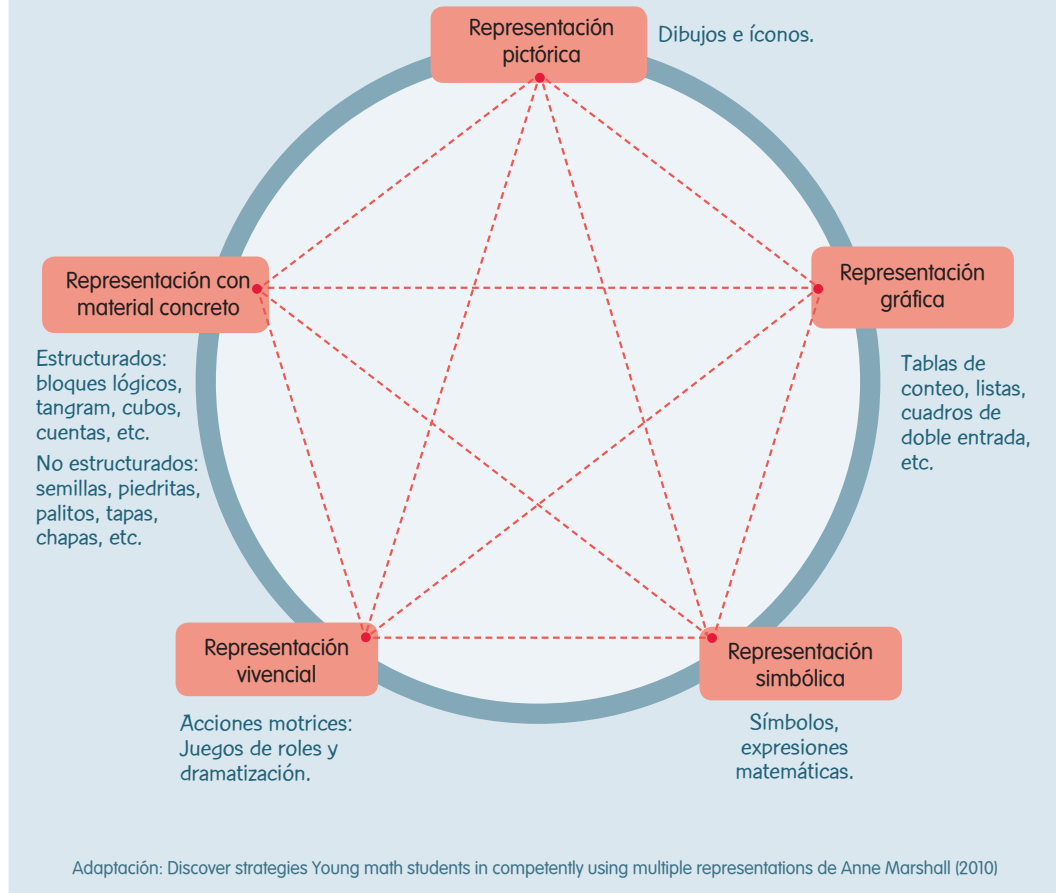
Representación pictórica

Dibujos e íconos.

Representación con material concreto

Estructurados: bloques lógicos, tangram, cubos, cuentas, etc.

No estructurados: semillas, piedritas, palitos, tapas, chapas, etc.

Representación gráfica

Tablas de conteo, listas, cuadros de doble entrada, etc.

Representación vivencial

Acciones motrices: Juegos de roles y dramatización.

Representación simbólica

Símbolos, expresiones matemáticas.

Adaptación: Discover strategies Young math students in competently using multiple representations de Anne Marshall (2010)